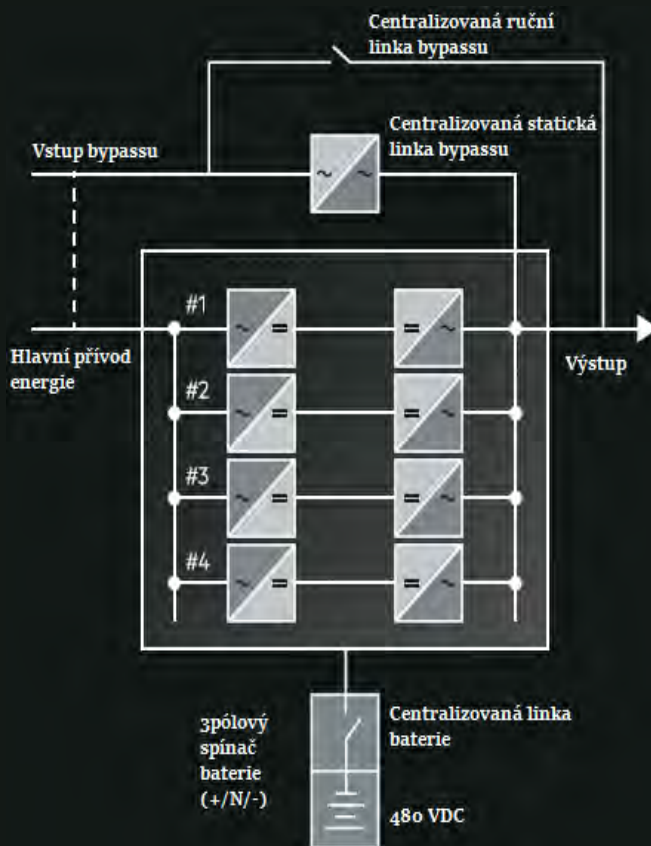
Centralizovaná ruční linka bypassu

Centralizovaná statická linka bypassu

Vstup bypassu

~ ~

#1 ~ = = ~

Hlavní přívod energie

Výstup

#2 ~ = = ~

#3 ~ = = ~

#4 ~ = = ~

3pólový spínač baterie (+/N/-)

Centralizovaná linka baterie

48o VDC